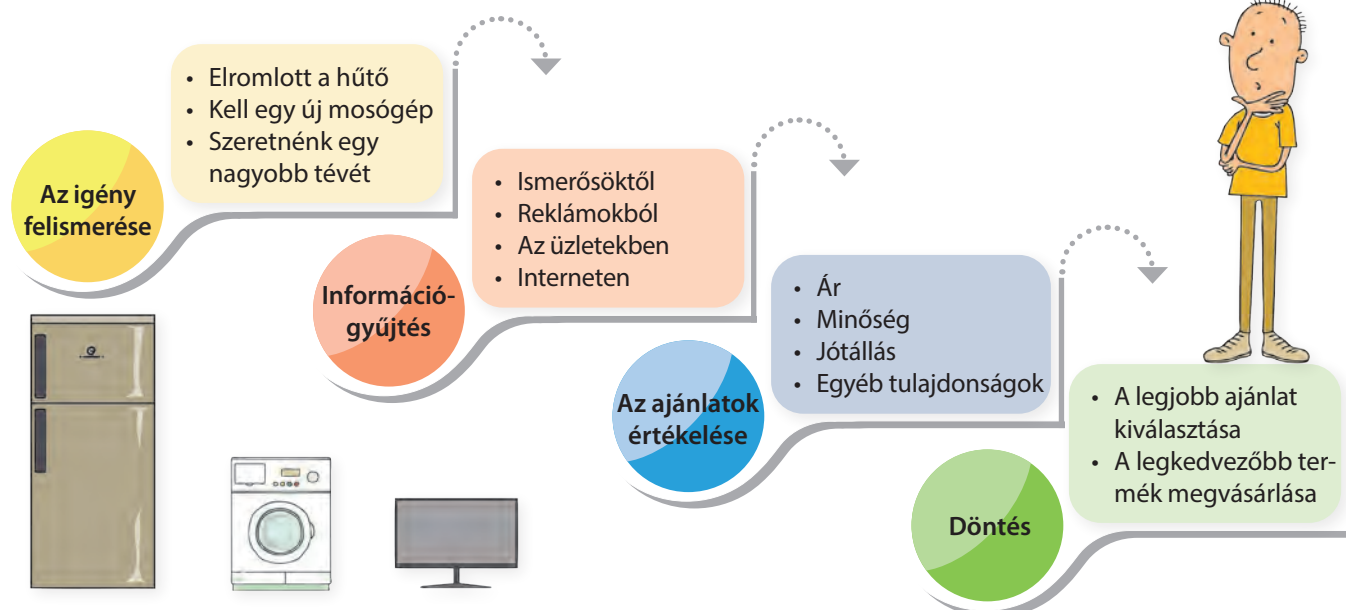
Az igény felismerése

• Elromlott a hűtő
• Kell egy új mosógép
• Szeretnénk egy nagyobb tévét

Információgyűjtés

• Ismerősöktől
• Reklámokból
• Az üzletekben
• Interneten

Az ajánlatok értékelése

• Ár
• Minőség
• Jótállás
• Egyéb tulajdonságok

Döntés

• A legjobb ajánlat kiválasztása
• A legkedvezőbb termék megvásárlása